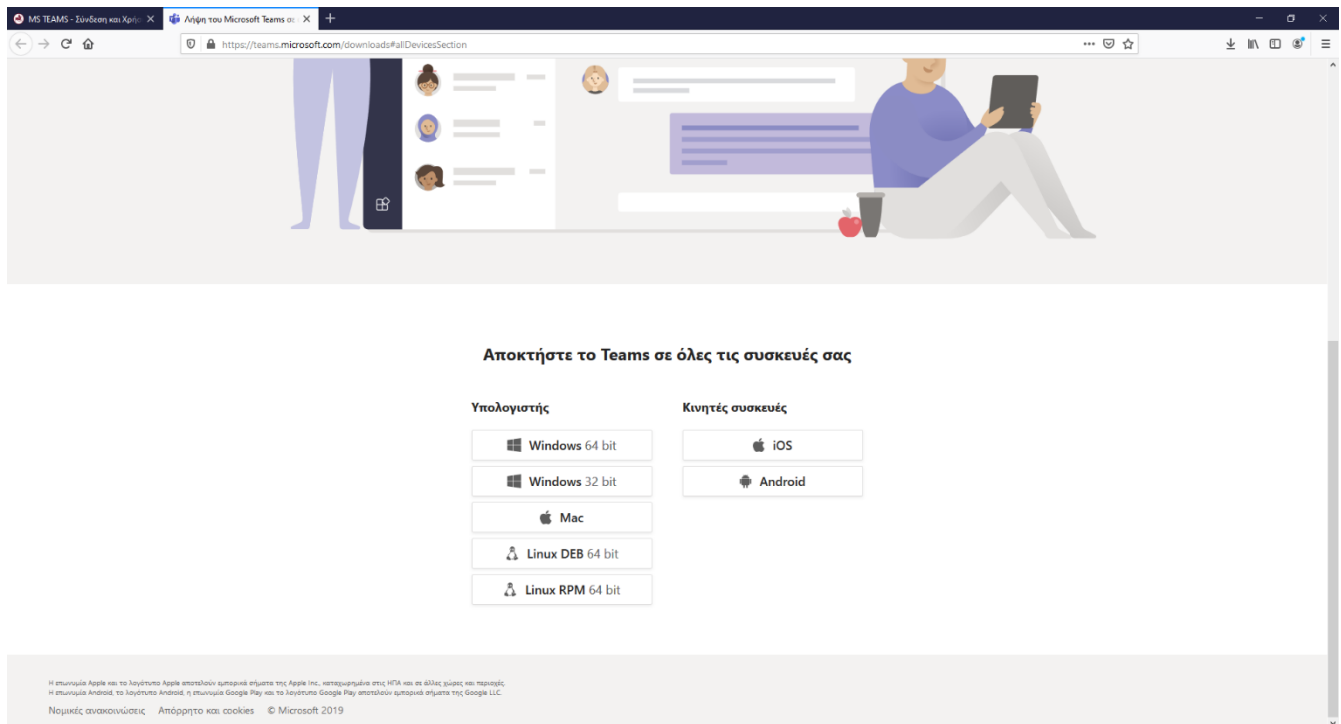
MS TEAMS - Σύνδεση και Χρήσ ×
Λήψη του Microsoft Teams σε ×
+

https://teams.microsoft.com/downloads#allDevicesSection

Αποκτήστε το Teams σε όλες τις συσκευές σας

Υπολογιστής

Windows 64 bit

Windows 32 bit

Mac

Linux DEB 64 bit

Linux RPM 64 bit

Κινητές συσκευές

iOS

Android

Η επωνυμία Apple και το λογότυπο Apple αποτελούν εμπορικά σήματα της Apple Inc., καταχωρημένα στις ΗΠΑ και σε άλλες χώρες και περιοχές.
Η επωνυμία Android, το λογότυπο Android, η επωνυμία Google Play και το λογότυπο Google Play αποτελούν εμπορικά σήματα της Google LLC.

Νομικές ανακοινώσεις   Απόρρητο και cookies   © Microsoft 2019